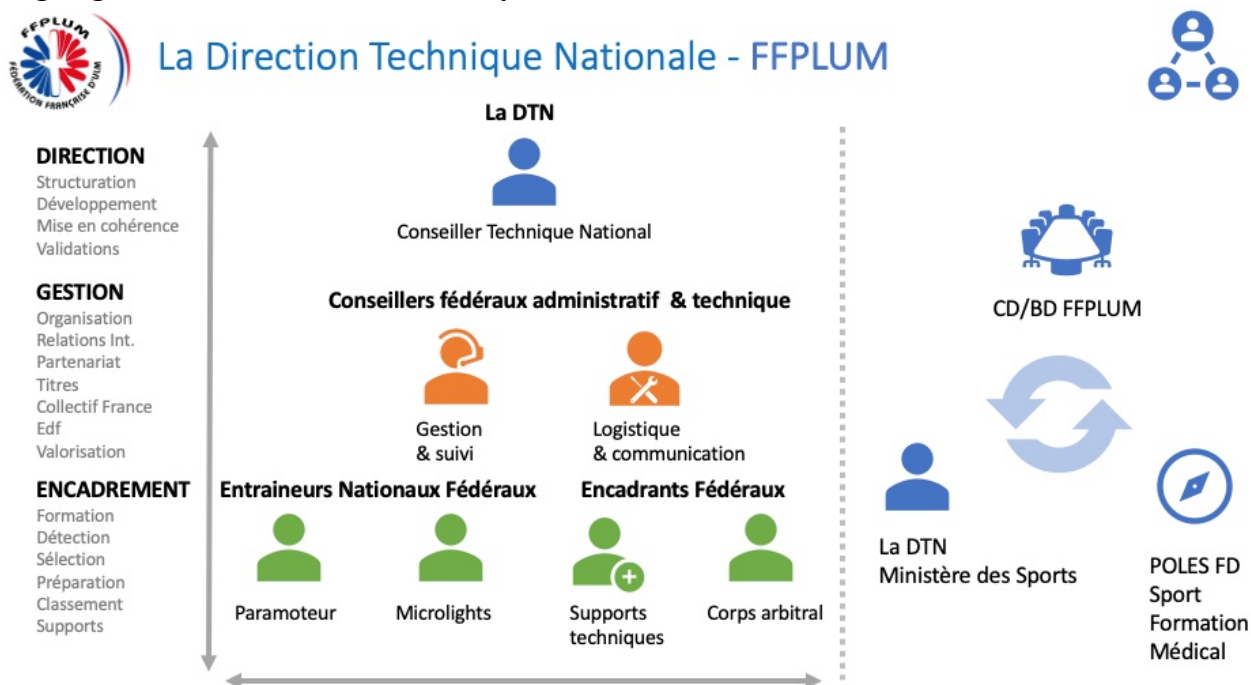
FFPLUM
FÉDÉRATION FRANÇAISE D'ULM

La Direction Technique Nationale - FFPLUM

DIRECTION
Structuration
Développement
Mise en cohérence
Validations

GESTION
Organisation
Relations Int.
Partenariat
Titres
Collectif France
Edf
Valorisation

ENCADREMENT
Formation
Détection
Sélection
Préparation
Classement
Supports

La DTN

Conseiller Technique National

Conseillers fédéraux administratif & technique

Gestion & suivi

Logistique & communication

Entraineurs Nationaux Fédéraux

Encadrants Fédéraux

Paramoteur

Microlights

Supports techniques

Corps arbitral

CD/BD FFPLUM

La DTN
Ministère des Sports

POLES FD
Sport
Formation
Médical